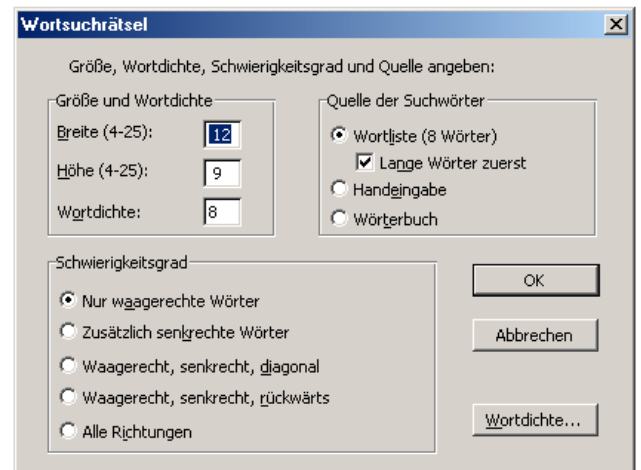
Wortsuchrätsel

Größe, Wortdichte, Schwierigkeitsgrad und Quelle angeben:

Größe und Wortdichte

Breite (4-25): 12

Höhe (4-25): 9

Wortdichte: 8

Quelle der Suchwörter

Wortliste (8 Wörter)

Lange Wörter zuerst

Handeingabe

Wörterbuch

Schwierigkeitsgrad

Nur waagerechte Wörter

Zusätzlich senkrechte Wörter

Waagerecht, senkrecht, diagonal

Waagerecht, senkrecht, rückwärts

Alle Richtungen

OK

Abbrechen

Wortdichte...